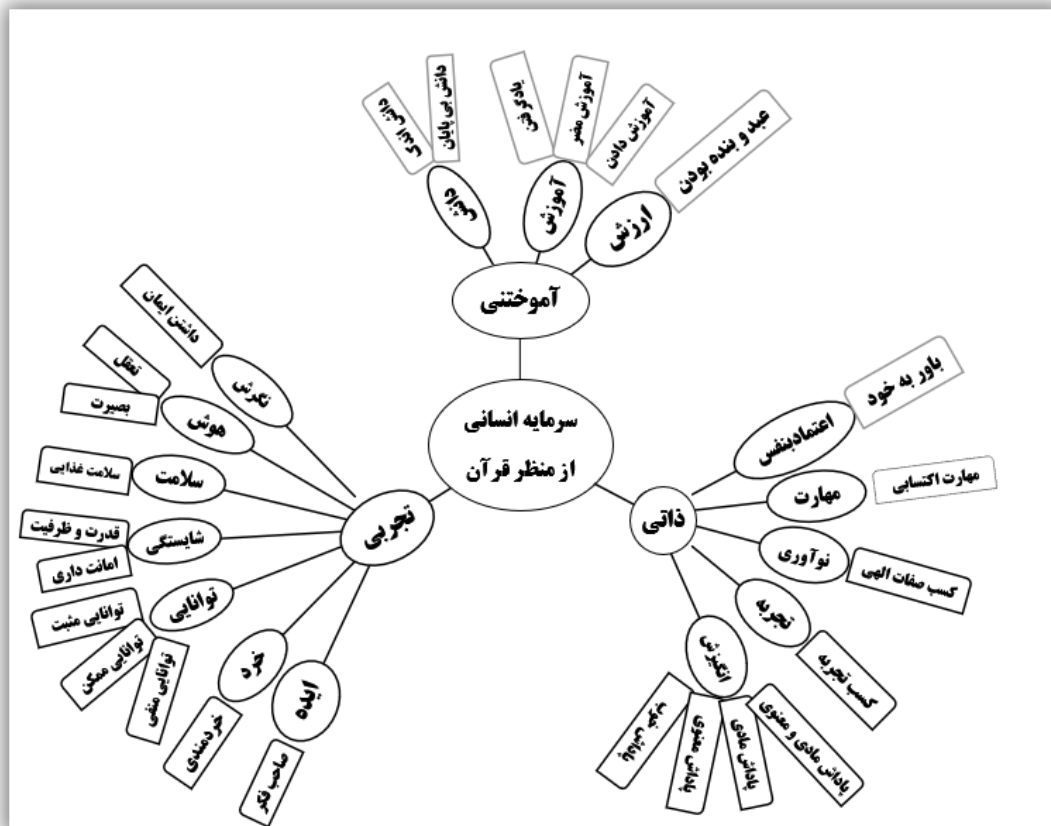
سرمایه انسانی از منظر قرآن

آموختنی
ارزش
عبد و بنده بودن
آموزش
آموزش دادن
آموزش مفید
یادگرفتن
دانش
دانش بی پایان
دانش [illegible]

ذاتی
اعتمادبنفس
باور به خود
مهارت
مهارت اکتسابی
نوآوری
کسب صفات الهی
تجربه
کسب تجربه
انگیزش
پاداش مادی و معنوی
پاداش مادی
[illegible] معنوی
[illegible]

تجربی
نگرش
داشتن ایمان
هوش
تعقل
بصیرت
سلامت
سلامت غذایی
شایستگی
قدرت و ظرفیت
امانت داری
توانایی
توانایی مثبت
توانایی ممکن
توانایی منفی
خرد
خردمندی
ایده
صاحب فکر